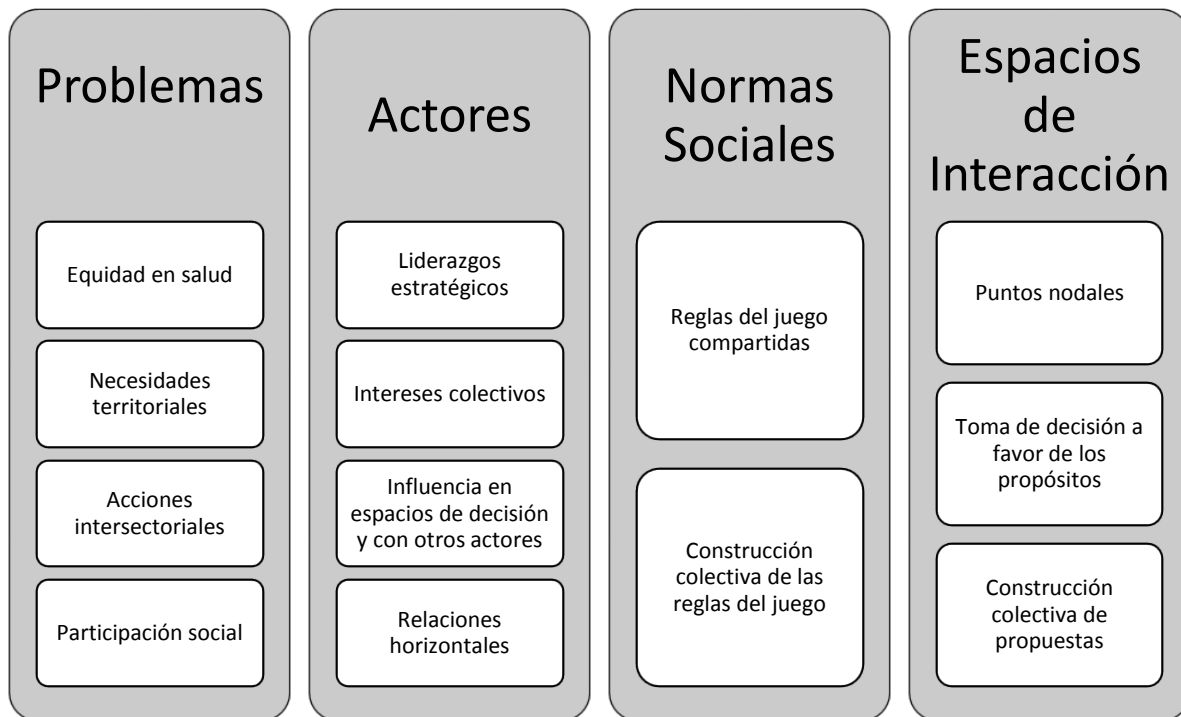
Problemas

Equidad en salud

Necesidades territoriales

Acciones intersectoriales

Participación social

Actores

Liderazgos estratégicos

Intereses colectivos

Influencia en espacios de decisión y con otros actores

Relaciones horizontales

Normas Sociales

Reglas del juego compartidas

Construcción colectiva de las reglas del juego

Espacios de Interacción

Puntos nodales

Toma de decisión a favor de los propósitos

Construcción colectiva de propuestas